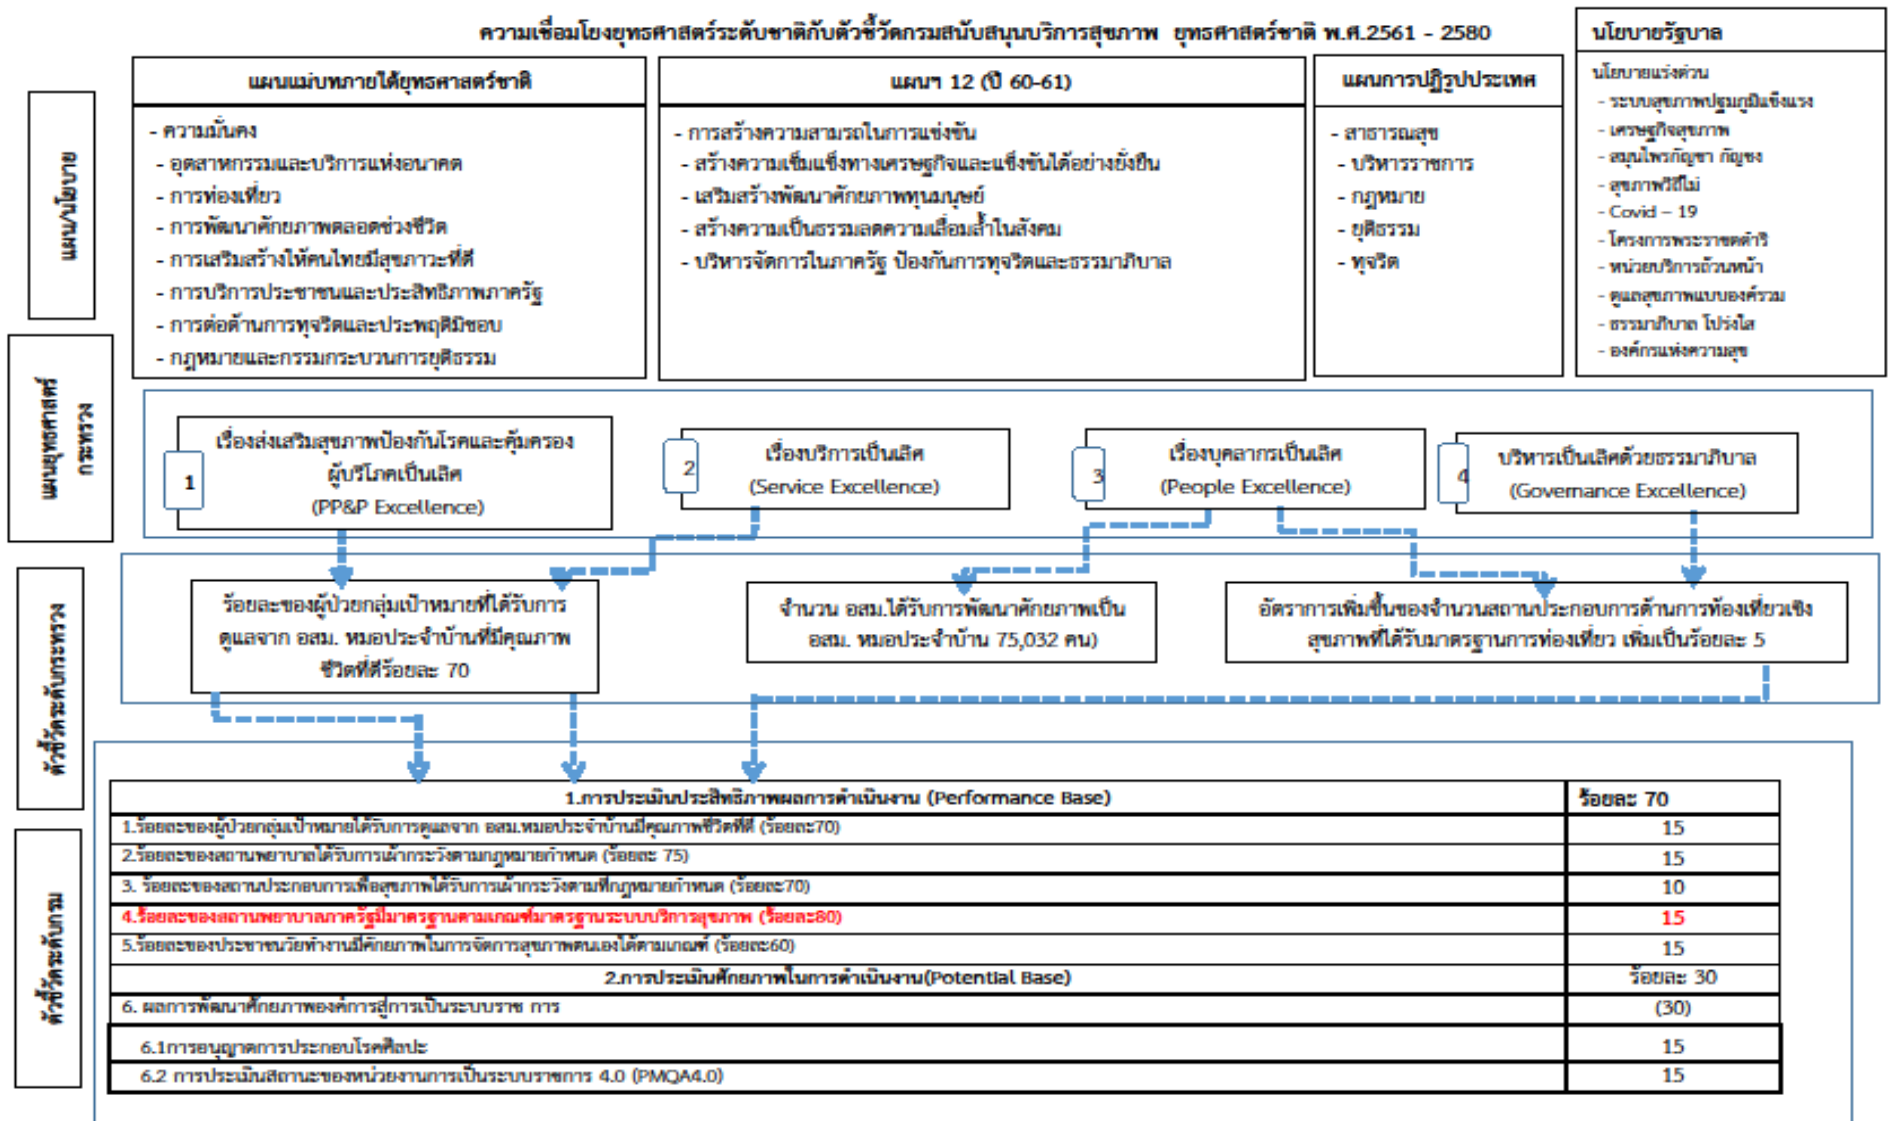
ความเชื่อมโยงยุทธศาสตร์ระดับชาติกับตัวชี้วัดกรมสนับสนุนบริการสุขภาพ ยุทธศาสตร์ชาติ พ.ศ.2561 - 2580

นโยบายรัฐบาล

แผน/นโยบาย

แผนแม่บทภายใต้ยุทธศาสตร์ชาติ
- ความมั่นคง
- อุตสาหกรรมและบริการแห่งอนาคต
- การท่องเที่ยว
- การพัฒนาศักยภาพตลอดช่วงชีวิต
- การเสริมสร้างให้คนไทยมีสุขภาวะที่ดี
- การบริการประชาชนและประสิทธิภาพภาครัฐ
- การต่อต้านการทุจริตและประพฤติมิชอบ
- กฎหมายและกระบวนการยุติธรรม

แผนฯ 12 (ปี 60-61)
- การสร้างความสามารถในการแข่งขัน
- สร้างความเข้มแข็งทางเศรษฐกิจและแข่งขันได้อย่างยั่งยืน
- เสริมสร้างพัฒนาศักยภาพทุนมนุษย์
- สร้างความเป็นธรรมลดความเหลื่อมล้ำในสังคม
- บริหารจัดการในภาครัฐ ป้องกันการทุจริตและธรรมาภิบาล

แผนการปฏิรูปประเทศ
- สาธารณสุข
- บริหารราชการ
- กฎหมาย
- ยุติธรรม
- ทุจริต

นโยบายเร่งด่วน
- ระบบสุขภาพปฐมภูมิเข้มแข็ง
- เศรษฐกิจสุขภาพ
- สมุนไพรกัญชา กัญชง
- สุขภาพวิถีใหม่
- Covid – 19
- โครงการพระราชดำริ
- หน่วยบริการด่วนหน้า
- ดูแลสุขภาพแบบองค์รวม
- ธรรมาภิบาล โปร่งใส
- องค์กรแห่งความสุข

แผนยุทธศาสตร์กระทรวง

1 เรื่องส่งเสริมสุขภาพป้องกันโรคและคุ้มครองผู้บริโภคเป็นเลิศ (PP&P Excellence)

2 เรื่องบริการเป็นเลิศ (Service Excellence)

3 เรื่องบุคลากรเป็นเลิศ (People Excellence)

4 บริหารเป็นเลิศด้วยธรรมาภิบาล (Governance Excellence)

ตัวชี้วัดระดับกระทรวง

ร้อยละของผู้ป่วยกลุ่มเป้าหมายที่ได้รับการดูแลจาก อสม. หมอประจำบ้านที่มีคุณภาพชีวิตที่ดีร้อยละ 70

จำนวน อสม.ได้รับการพัฒนาศักยภาพเป็น อสม. หมอประจำบ้าน 75,032 คน)

อัตราการเพิ่มขึ้นของจำนวนสถานประกอบการด้านการท่องเที่ยวเชิงสุขภาพที่ได้รับมาตรฐานการท่องเที่ยว เพิ่มเป็นร้อยละ 5

ตัวชี้วัดระดับกรม

| 1.การประเมินประสิทธิภาพผลการดำเนินงาน (Performance Base) | ร้อยละ 70 |
|---|---|
| 1.ร้อยละของผู้ป่วยกลุ่มเป้าหมายได้รับการดูแลจาก อสม.หมอประจำบ้านมีคุณภาพชีวิตที่ดี (ร้อยละ70) | 15 |
| 2.ร้อยละของสถานพยาบาลได้รับการเฝ้าระวังตามกฎหมายกำหนด (ร้อยละ 75) | 15 |
| 3. ร้อยละของสถานประกอบการเพื่อสุขภาพได้รับการเฝ้าระวังตามที่กฎหมายกำหนด (ร้อยละ70) | 10 |
| 4.ร้อยละของสถานพยาบาลภาครัฐมีมาตรฐานตามเกณฑ์มาตรฐานระบบบริการสุขภาพ (ร้อยละ80) | 15 |
| 5.ร้อยละของประชาชนวัยทำงานมีศักยภาพในการจัดการสุขภาพตนเองได้ตามเกณฑ์ (ร้อยละ60) | 15 |
| 2.การประเมินศักยภาพในการดำเนินงาน(Potential Base) | ร้อยละ 30 |
| 6. ผลการพัฒนาศักยภาพองค์การสู่การเป็นระบบราช การ | (30) |
| 6.1การอนุญาตการประกอบโรคศิลปะ | 15 |
| 6.2 การประเมินสถานะของหน่วยงานการเป็นระบบราชการ 4.0 (PMQA4.0) | 15 |